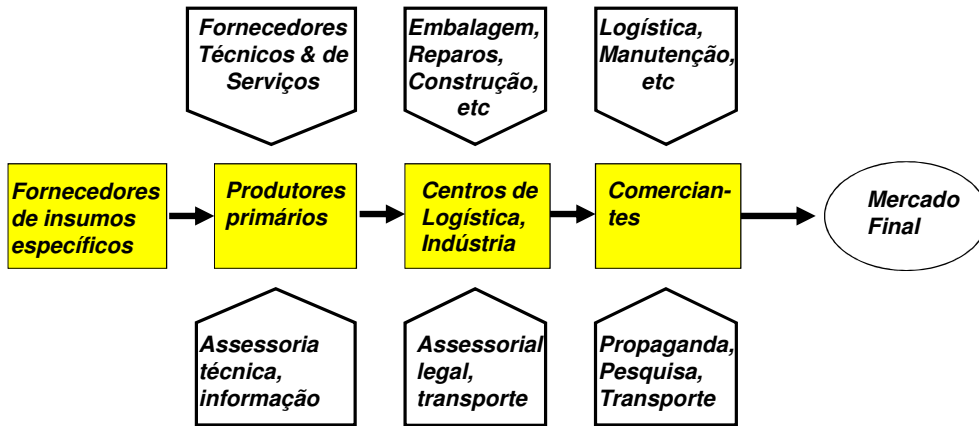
Fornecedores Técnicos & de Serviços

Embalagem, Reparos, Construção, etc

Logística, Manutenção, etc

Fornecedores de insumos específicos

Produtores primários

Centros de Logística, Indústria

Comerciantes

Mercado Final

Assessoria técnica, informação

Assessorial legal, transporte

Propaganda, Pesquisa, Transporte